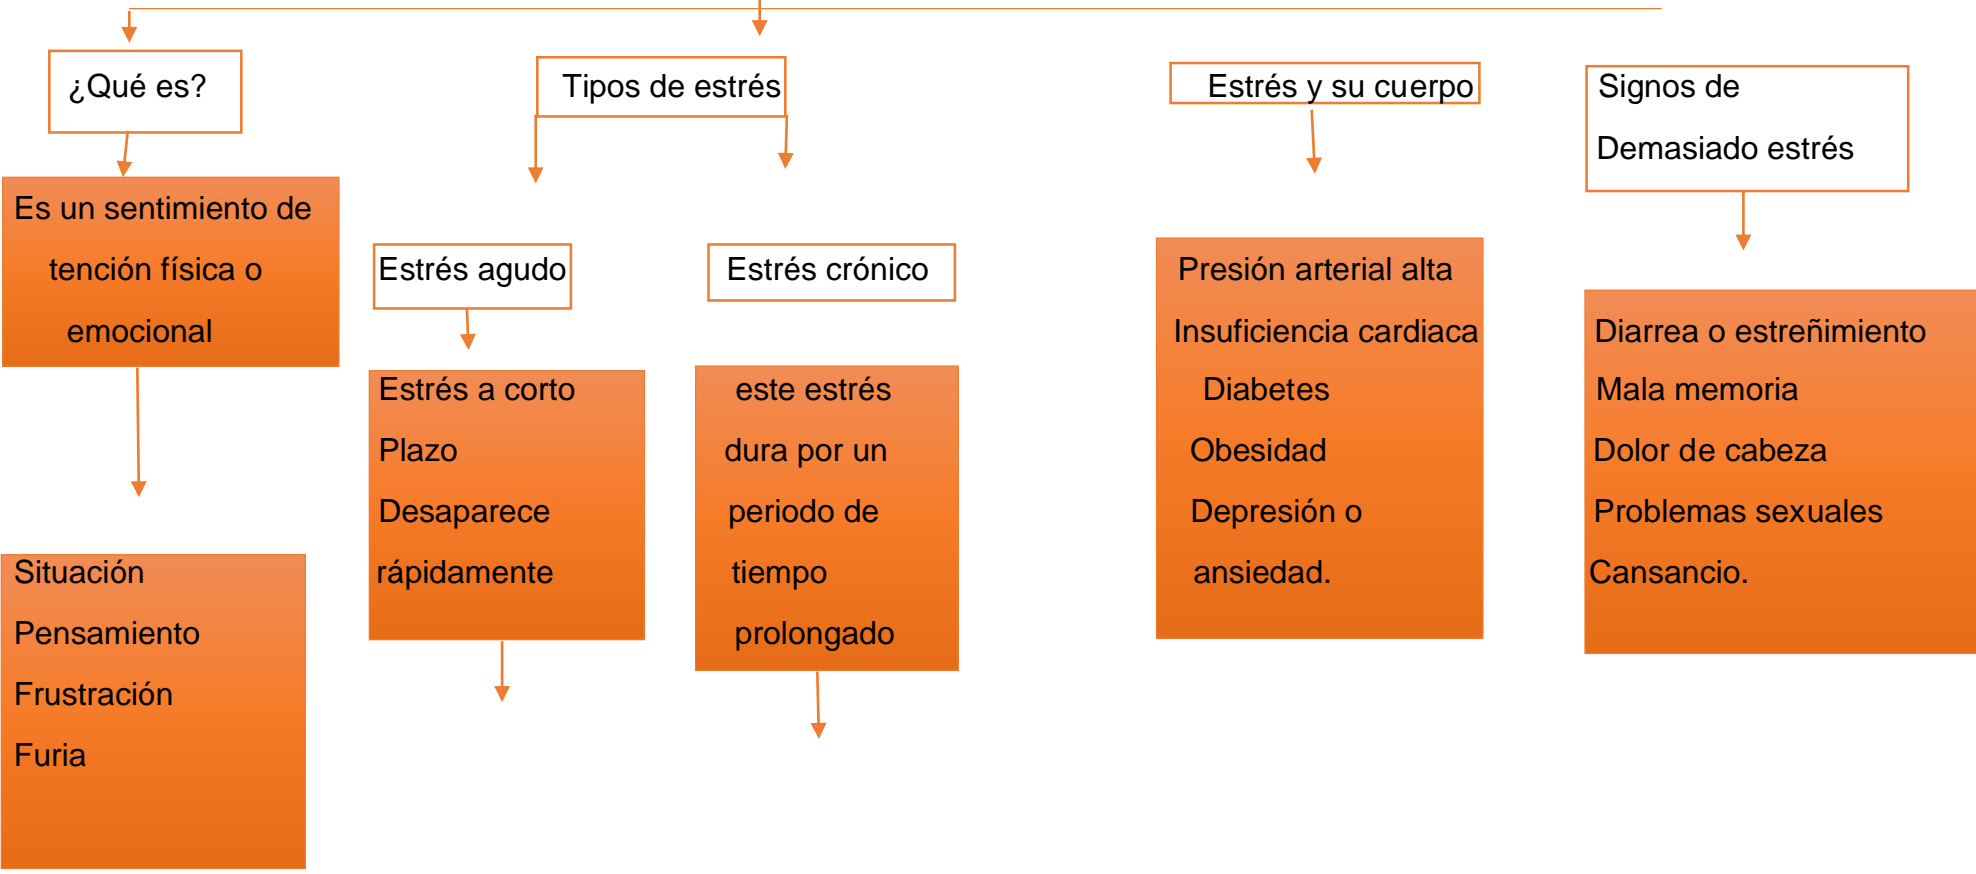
¿Qué es?

Es un sentimiento de tención física o emocional

Situación
Pensamiento
Frustración
Furia

Tipos de estrés

Estrés agudo

Estrés a corto Plazo Desaparece rápidamente

Estrés crónico

este estrés dura por un periodo de tiempo prolongado

Estrés y su cuerpo

Presión arterial alta
Insuficiencia cardiaca
Diabetes
Obesidad
Depresión o ansiedad.

Signos de Demasiado estrés

Diarrea o estreñimiento
Mala memoria
Dolor de cabeza
Problemas sexuales
Cansancio.